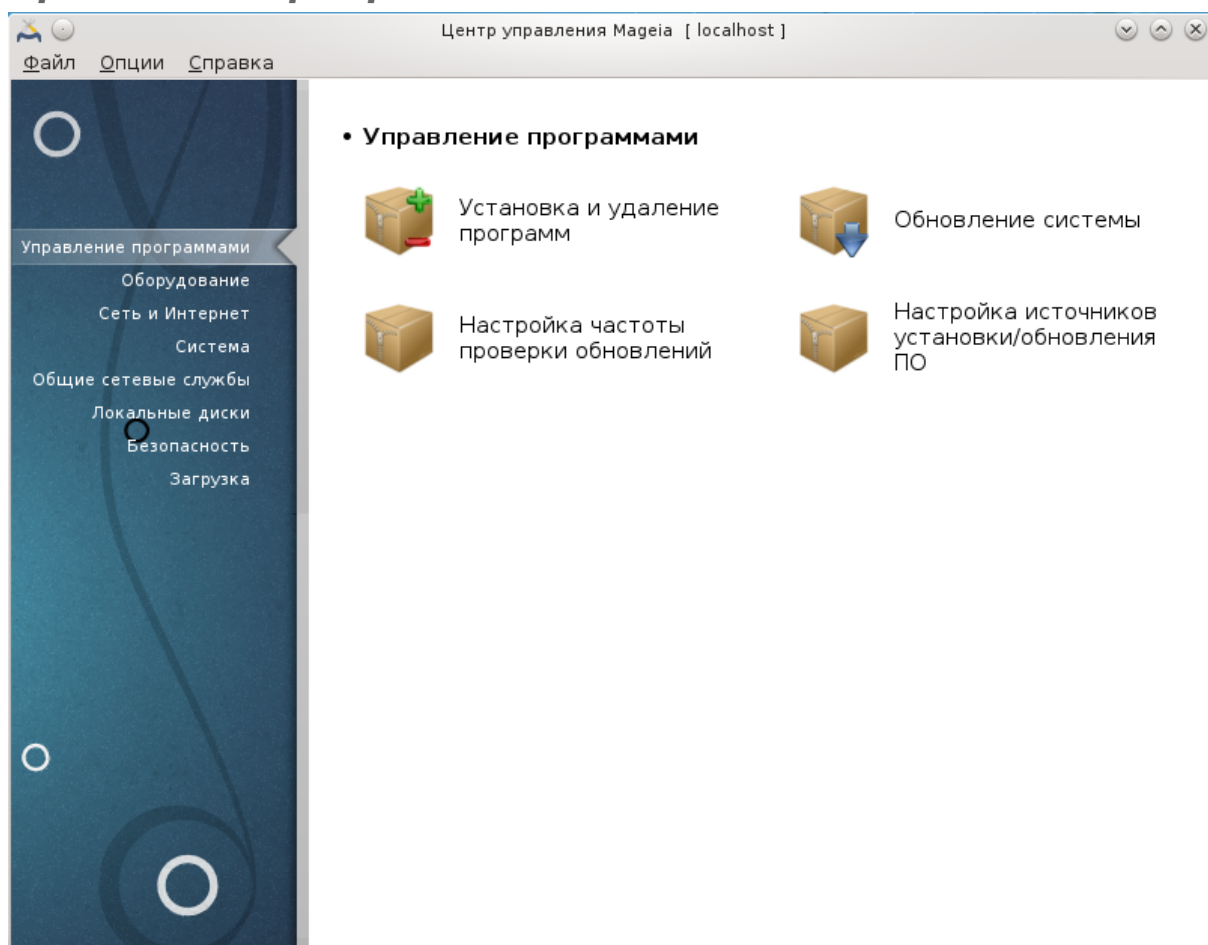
Центр управления Mageia [ localhost ]

Файл Опции Справка

Управление программами
Оборудование
Сеть и Интернет
Система
Общие сетевые службы
Локальные диски
Безопасность
Загрузка

• Управление программами

Установка и удаление программ

Обновление системы

Настройка частоты проверки обновлений

Настройка источников установки/обновления ПО